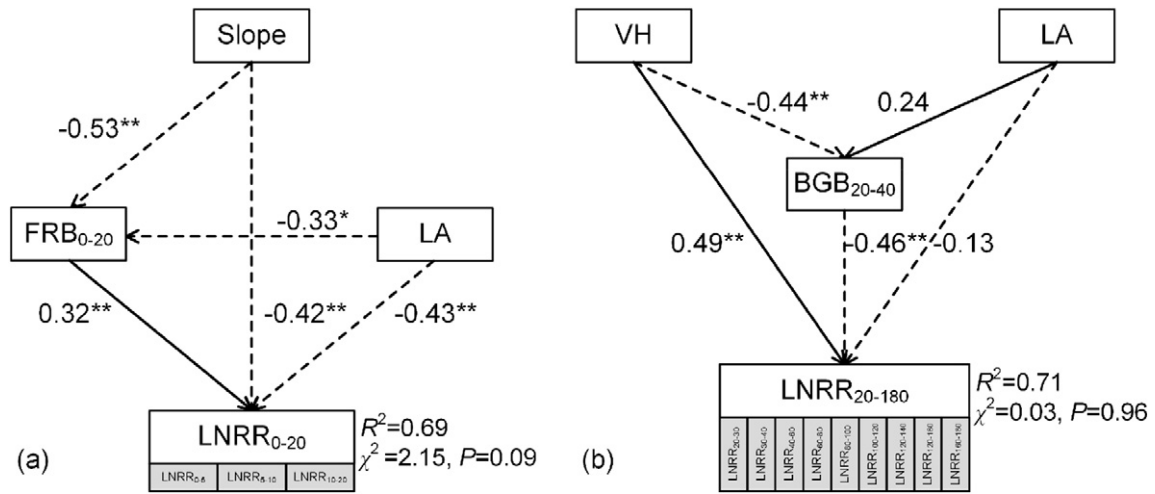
Slope

-0.53**

FRB$_{0-20}$

-0.33*

LA

0.32**

-0.42**

-0.43**

LNRR$_{0-20}$

$R^2$=0.69
$\chi^2$=2.15, $P$=0.09

LNRR$_{0-5}$ LNRR$_{5-10}$ LNRR$_{10-20}$

(a)

VH

LA

-0.44**

0.24

BGB$_{20-40}$

0.49**

-0.46**

-0.13

LNRR$_{20-180}$

$R^2$=0.71
$\chi^2$=0.03, $P$=0.96

LNRR$_{20-30}$ LNRR$_{30-40}$ LNRR$_{40-60}$ LNRR$_{60-80}$ LNRR$_{80-100}$ LNRR$_{100-120}$ LNRR$_{120-140}$ LNRR$_{140-160}$ LNRR$_{160-180}$

(b)